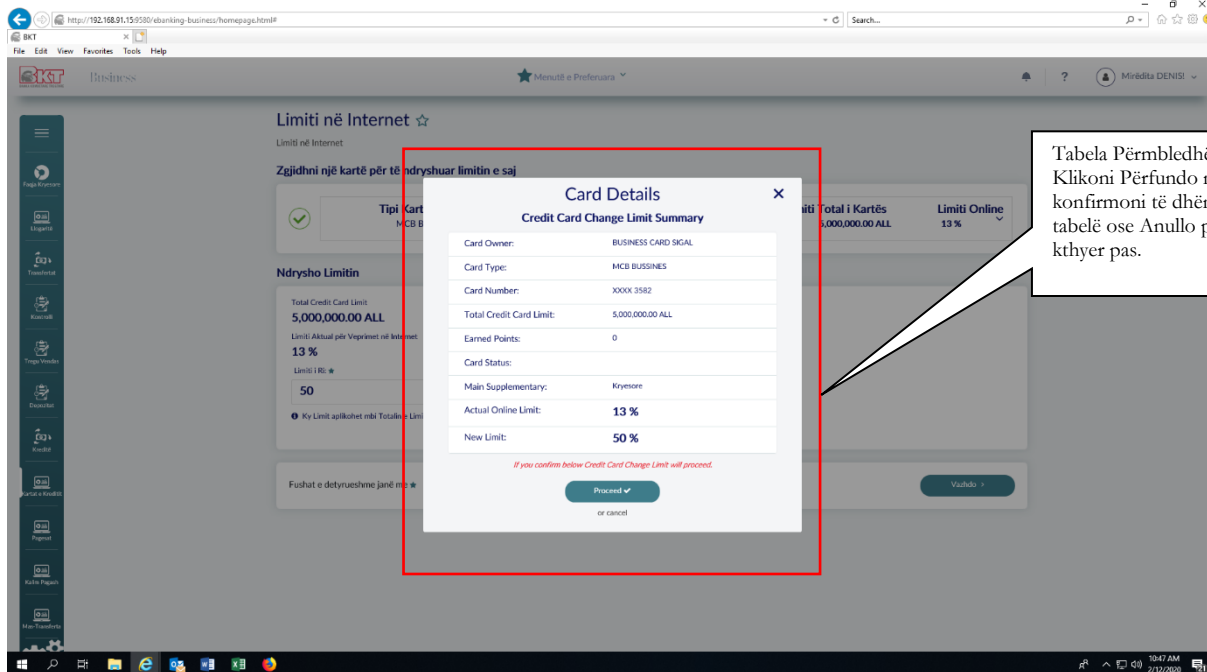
http://192.168.91.15:9580/ebanking-business/homepage.html#

Search...

BKT

File Edit View Favorites Tools Help

BKT Business

Menutë e Preferuara

Mirëdita DENIS!

Faqja Kryesore

Llogaritë

Transfertat

Kursimet

Tregu Vendas

Depozitat

Kreditë

Kartat e Kreditit

Pagesat

Kalim Pagash

Mas-Transferta

Limiti në Internet ☆

Limiti në Internet

Zgjidhni një kartë për të ndryshuar limitin e saj

Tipi Kart
MCB B

iti Total i Kartës
5,000,000.00 ALL

Limiti Online
13 %

Ndrysho Limitin

Total Credit Card Limit
5,000,000.00 ALL

Limiti Aktual për Veprimet në Internet
13 %

Limiti i Ri: ★
50

Ky Limit aplikohet mbi Totalin e Limi

Fushat e detyrueshme janë me ★

Vazhdo ›

Card Details

Credit Card Change Limit Summary

| | |
|---|---|
| Card Owner: | BUSINESS CARD SIGAL |
| Card Type: | MCB BUSSINES |
| Card Number: | XXXX 3582 |
| Total Credit Card Limit: | 5,000,000.00 ALL |
| Earned Points: | 0 |
| Card Status: | |
| Main Supplementary: | Kryesore |
| Actual Online Limit: | 13 % |
| New Limit: | 50 % |

If you confirm below Credit Card Change Limit will proceed.

Proceed ✔

or cancel

Tabela Përmbledhë
Klikoni Përfundo
konfirmoni të dhën
tabelë ose Anullo p
kthyer pas.

10:47 AM
2/12/2020